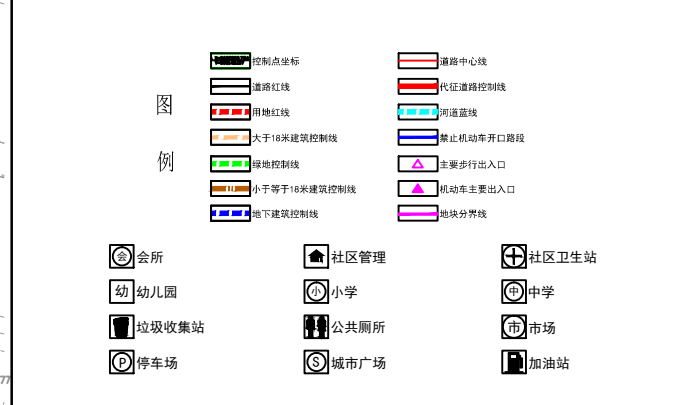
图

例

控制点坐标
道路红线
用地红线
大于18米建筑控制线
绿地控制线
小于等于18米建筑控制线
地下建筑控制线

道路中心线
代征道路控制线
河道蓝线
禁止机动车开口路段
主要步行出入口
机动车主要出入口
地块分界线

会 会所
社区管理
社区卫生站
幼 幼儿园
小 小学
中 中学
垃圾收集站
公共厕所
市 市场
P 停车场
S 城市广场
加油站